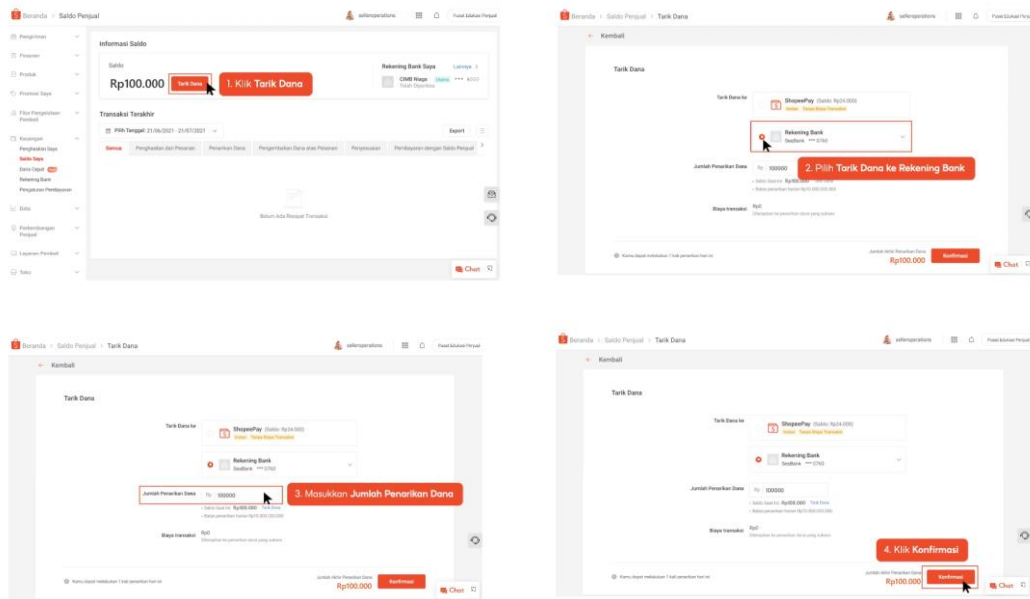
Beranda > Saldo Penjual
selleroperations
Pusat Edukasi Penjual

Pengiriman
Pesanan
Produk
Promosi Saya
Fitur Pengelolaan Pembeli
Keuangan
Penghasilan Saya
Saldo Saya
Dana Cepat
Rekening Bank
Pengaturan Pembayaran
Data
Pengembangan Penjual
Layanan Pembeli
Toko

Informasi Saldo
Saldo
Rp100.000
Tarik Dana
1. Klik Tarik Dana
Rekening Bank Saya
Lainnya >
CIMB Niaga
Telah Diperiksa
Utama
**** 4000

Transaksi Terakhir
Pilih Tanggal: 21/06/2021 - 21/07/2021
Export
Semua
Penghasilan dari Pesanan
Penarikan Dana
Pengembalian Dana atas Pesanan
Penyesuaian
Pembayaran dengan Saldo Penjual
Belum Ada Riwayat Transaksi
Chat

← Kembali
Tarik Dana
Tarik Dana ke
ShopeePay (Saldo: Rp24.000)
Instan
Tanpa Biaya Transaksi
Rekening Bank
SeaBank **** 5760
2. Pilih Tarik Dana ke Rekening Bank
Jumlah Penarikan Dana
Rp 100000
Saldo Saat Ini: Rp100.000
Batas penarikan harian Rp10.000.000.000
Biaya transaksi
Rp0
Ditanggung ke penarikan dana yang sukses
Kamu dapat melakukan 1 kali penarikan hari ini
Jumlah Akhir Penarikan Dana
Rp100.000
Konfirmasi
Chat

Beranda > Saldo Penjual > Tarik Dana
selleroperations
Pusat Edukasi Penjual
← Kembali
Tarik Dana
Tarik Dana ke
ShopeePay (Saldo: Rp24.000)
Instan
Tanpa Biaya Transaksi
Rekening Bank
SeaBank **** 5760
Jumlah Penarikan Dana
Rp 100000
3. Masukkan Jumlah Penarikan Dana
Saldo Saat Ini: Rp100.000
Tarik Semua
Batas penarikan harian Rp10.000.000.000
Biaya transaksi
Rp0
Kamu dapat melakukan 1 kali penarikan hari ini
Jumlah Akhir Penarikan Dana
Rp100.000
Konfirmasi
Chat

Beranda > Saldo Penjual > Tarik Dana
selleroperations
Pusat Edukasi Penjual
← Kembali
Tarik Dana
Tarik Dana ke
ShopeePay (Saldo: Rp24.000)
Instan
Tanpa Biaya Transaksi
Rekening Bank
SeaBank **** 5760
Jumlah Penarikan Dana
Rp 100000
Saldo Saat Ini: Rp100.000
Tarik Semua
Batas penarikan harian Rp10.000.000.000
Biaya transaksi
Rp0
4. Klik Konfirmasi
Kamu dapat melakukan 1 kali penarikan hari ini
Jumlah Akhir Penarikan Dana
Rp100.000
Konfirmasi
Chat